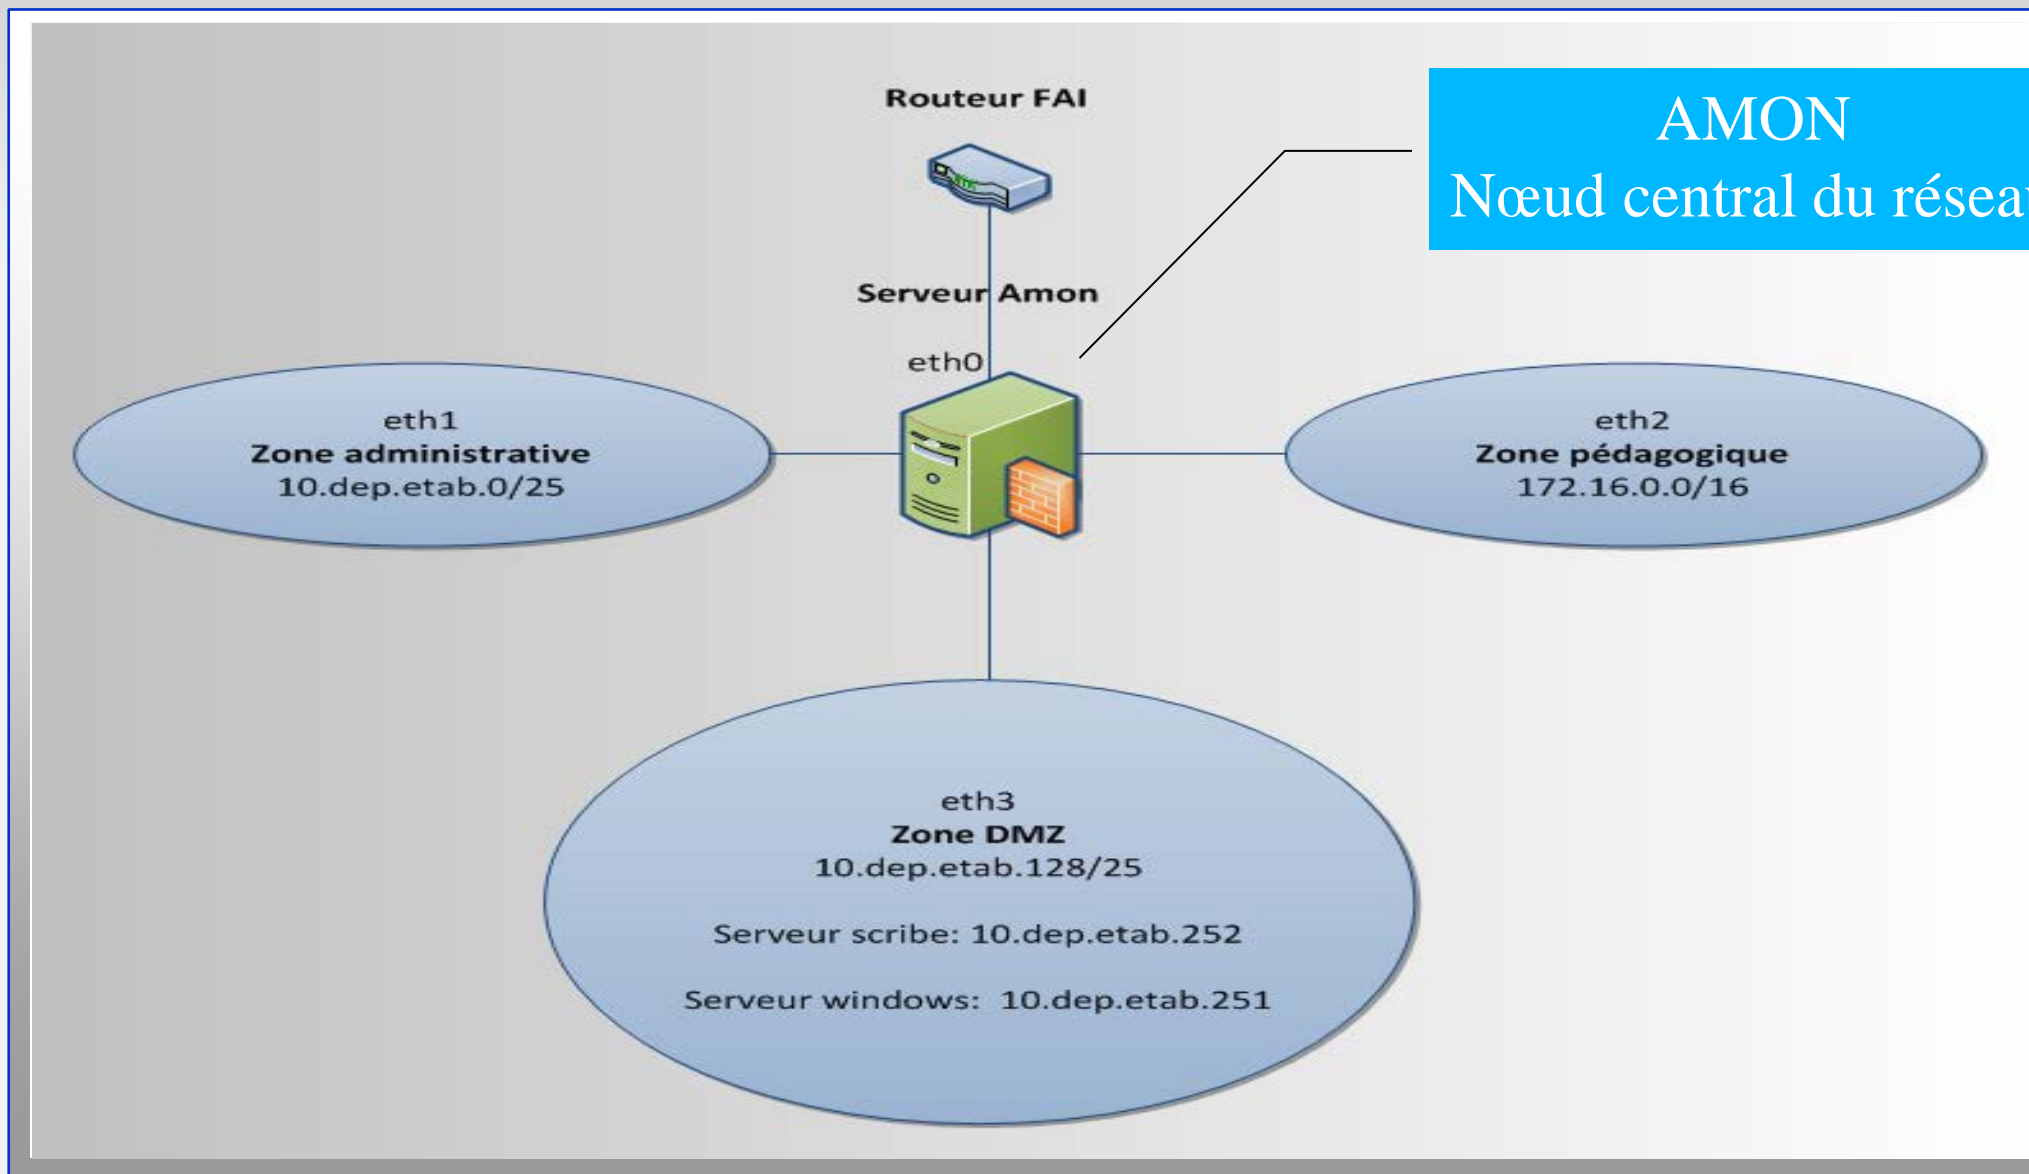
Routeur FAI

AMON
Nœud central du réseа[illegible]

Serveur Amon

eth0

eth1
Zone administrative
10.dep.etab.0/25

eth2
Zone pédagogique
172.16.0.0/16

eth3
Zone DMZ
10.dep.etab.128/25

Serveur scribe: 10.dep.etab.252

Serveur windows: 10.dep.etab.251